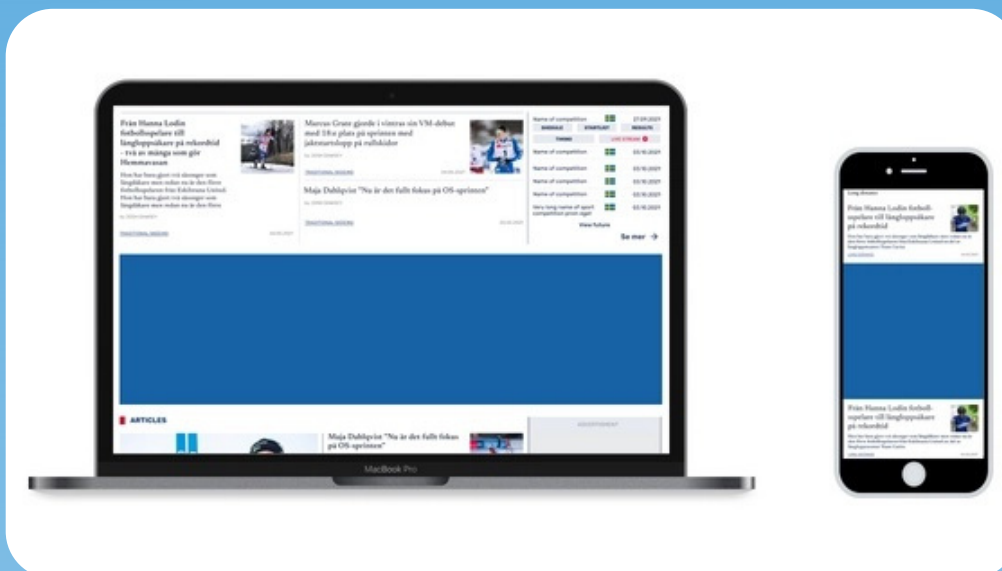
Från Hanna Lodin fotbollsspelare till långloppsåkare på rekordtid - två av många som gör Hemmavasan

Hon har bara gjort två säsonger som långdåkare men redan nu är den förre fotbollsspelaren från Eskilstuna United. Hon har bara gjort två säsonger som långdåkare men redan nu är den förre

TRADITIONAL SKIING

Marcus Grate gjorde i vintras sin VM-debut med 18:e plats på sprinten med jaktstartslopp på rullskidor

TRADITIONAL SKIING

Maja Dahlqvist "Nu är det fullt fokus på OS-sprinten"

TRADITIONAL SKIING

Name of competition 27.09.2021
SCHEDULE STARTLIST RESULTS
TIMING LIVE STREAM
Name of competition 03.10.2021
Name of competition 03.10.2021
Name of competition 03.10.2021
Name of competition 03.10.2021
Very long name of sport competition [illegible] 03.10.2021
View future
Se mer

ARTICLES

Maja Dahlqvist "Nu är det fullt fokus på OS-sprinten"

ADVERTISEMENT

MacBook Pro

Long distance

Från Hanna Lodin fotbollsspelare till långloppsåkare på rekordtid

Från Hanna Lodin fotbollsspelare till långloppsåkare på rekordtid